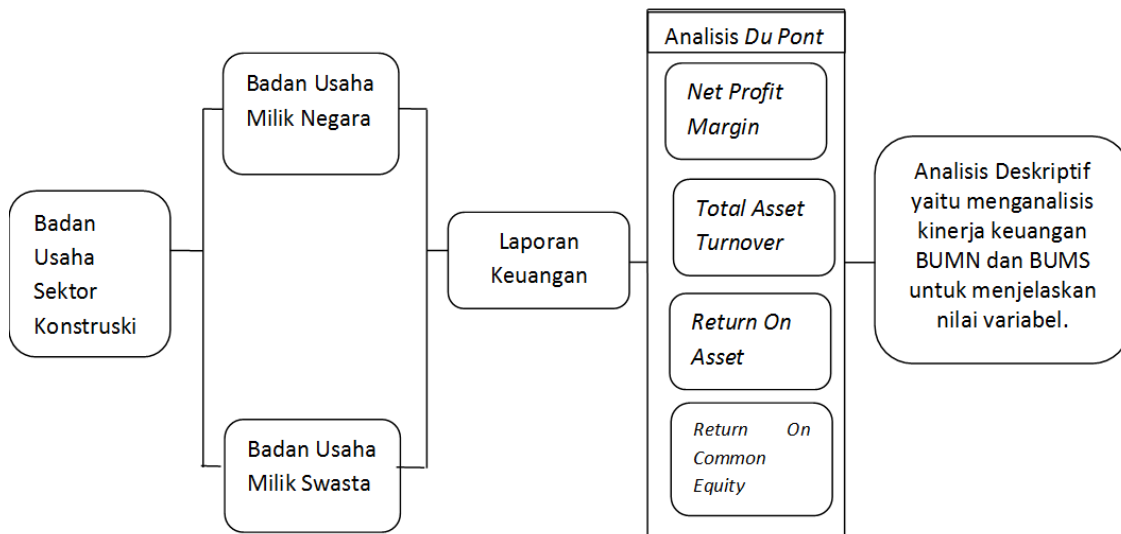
Badan Usaha Sektor Konstruski

Badan Usaha Milik Negara

Badan Usaha Milik Swasta

Laporan Keuangan

Analisis *Du Pont*

*Net Profit Margin*

*Total Asset Turnover*

*Return On Asset*

*Return On Common Equity*

Analisis Deskriptif yaitu menganalisis kinerja keuangan BUMN dan BUMS untuk menjelaskan nilai variabel.